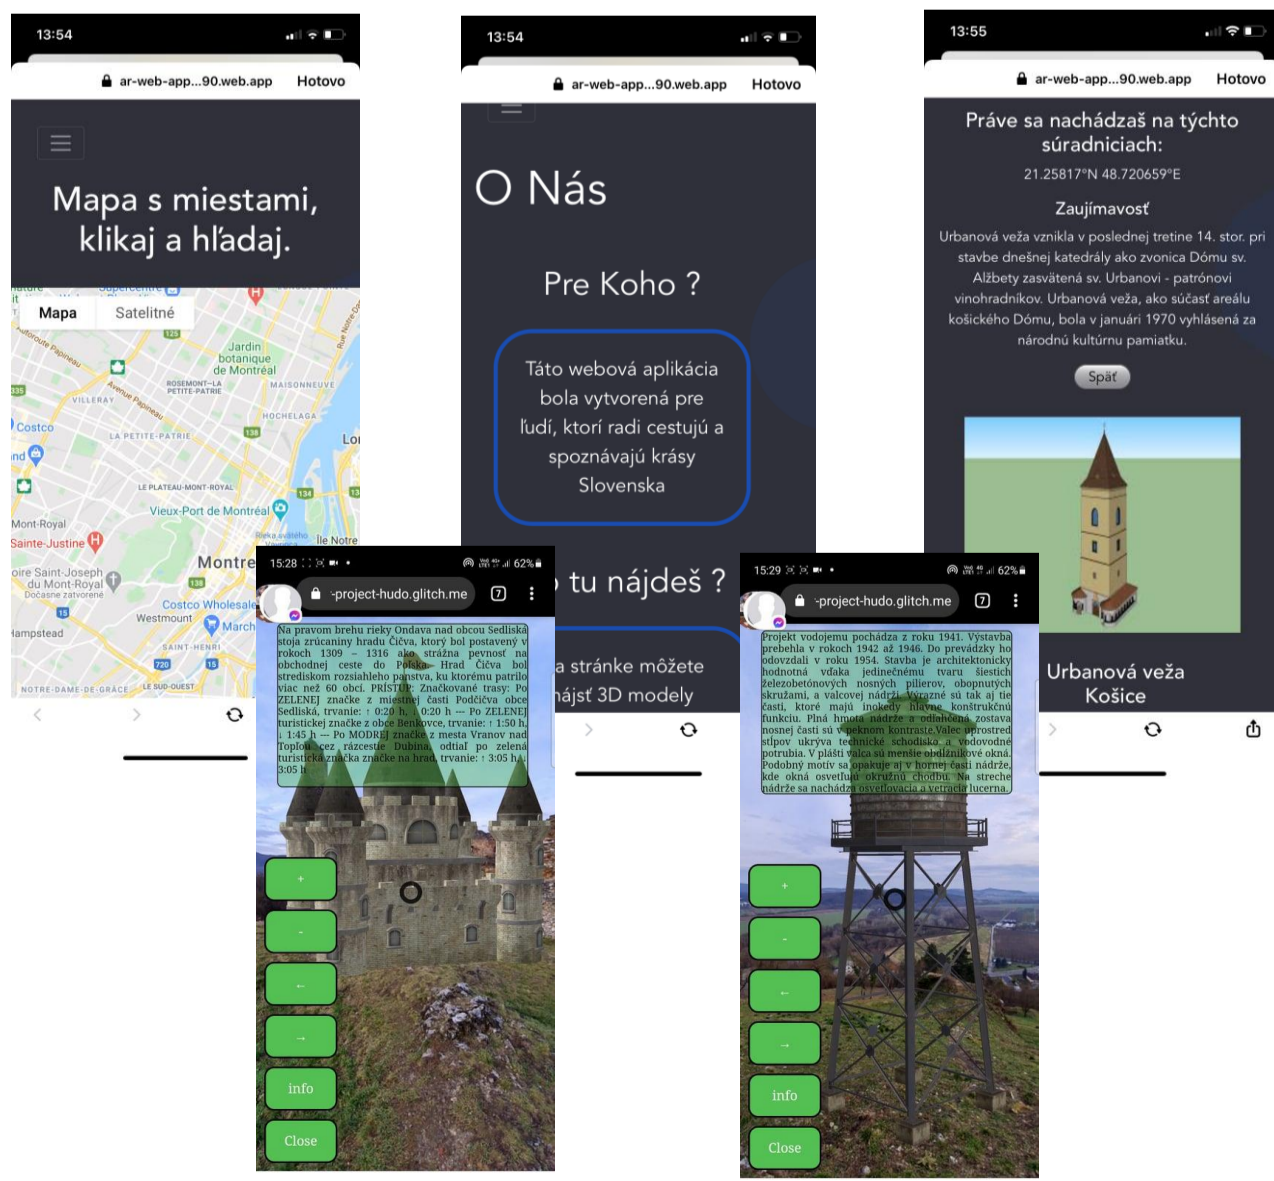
13:54

ar-web-app...90.web.app Hotovo

Mapa s miestami, klikaj a hľadaj.

Mapa Satelitné

Jardin botanique de Montréal

ROSEMONT–LA PETITE-PATRIE

MAISONNEUVE

VILLERAY

HOCHELAGA

Costco

LA PETITE-PATRIE

LE PLATEAU-MONT-ROYAL

Vieux-Port de Montréal

Mont-Royal

Sainte-Justine

Montre

oire Saint-Joseph du Mont-Royal
Dočasne zatvorené

Costco Wholesale

Westmount

Hampstead

SAINT-HENRI

NOTRE-DAME-DE-GRÂCE

LE SUD-OUEST

Île Notre

13:54

ar-web-app...90.web.app Hotovo

O Nás

Pre Koho ?

Táto webová aplikácia bola vytvorená pre ľudí, ktorí radi cestujú a spoznávajú krásy Slovenska

tu nájdeš ?

a stránke môžete nájsť 3D modely

13:55

ar-web-app...90.web.app Hotovo

Práve sa nachádzaš na týchto súradniciach:

21.25817°N 48.720659°E

Zaujímavosť

Urbanová veža vznikla v poslednej tretine 14. stor. pri stavbe dnešnej katedrály ako zvonica Dómu sv. Alžbety zasvätená sv. Urbanovi - patrónovi vinohradníkov. Urbanová veža, ako súčasť areálu košického Dómu, bola v januári 1970 vyhlásená za národnú kultúrnu pamiatku.

Späť

Urbanová veža Košice

15:28

-project-hudo.glitch.me

Na pravom brehu rieky Ondava nad obcou Sedliská stoja zrúcaniny hradu Čičva, ktorý bol postavený v rokoch 1309 – 1316 ako strážna pevnosť na obchodnej ceste do Poľska. Hrad Čičva bol strediskom rozsiahleho panstva, ku ktorému patrilo viac než 60 obcí. PRÍSTUP: Značkované trasy: Po ZELENEJ značke z miestnej časti Podčičva obce Sedliská, trvanie: ↑ 0:20 h, ↓ 0:20 h --- Po ZELENEJ turistickej značke z obce Benkovce, trvanie: ↑ 1:50 h, ↓ 1:45 h --- Po MODREJ značke z mesta Vranov nad Topľou cez rázcestie Dubina, odtiaľ po zelená turistická značka značke na hrad, trvanie: ↑ 3:05 h, ↓ 3:05 h

+
-
←
→
info
Close

15:29

-project-hudo.glitch.me

Projekt vodojemu pochádza z roku 1941. Výstavba prebehla v rokoch 1942 až 1946. Do prevádzky ho odovzdali v roku 1954. Stavba je architektonicky hodnotná vďaka jedinečnému tvaru šiestich železobetónových nosných pilierov, obopnutých skružami, a valcovej nádrži. Výrazné sú aj tie časti, ktoré majú inokedy hlavne konštrukčnú funkciu. Plná hmota nádrže a odľahčená zostava nosnej časti sú v peknom kontraste.Valec uprostred stĺpov ukrýva technické schodisko a vodovodné potrubia. V plášti valca sú menšie obdĺžnikové okná. Podobný motív sa opakuje aj v hornej časti nádrže, kde okná osvetľujú okružnú chodbu. Na streche nádrže sa nachádza osvetľovacia a vetracia lucerna.

+
-
←
→
info
Close